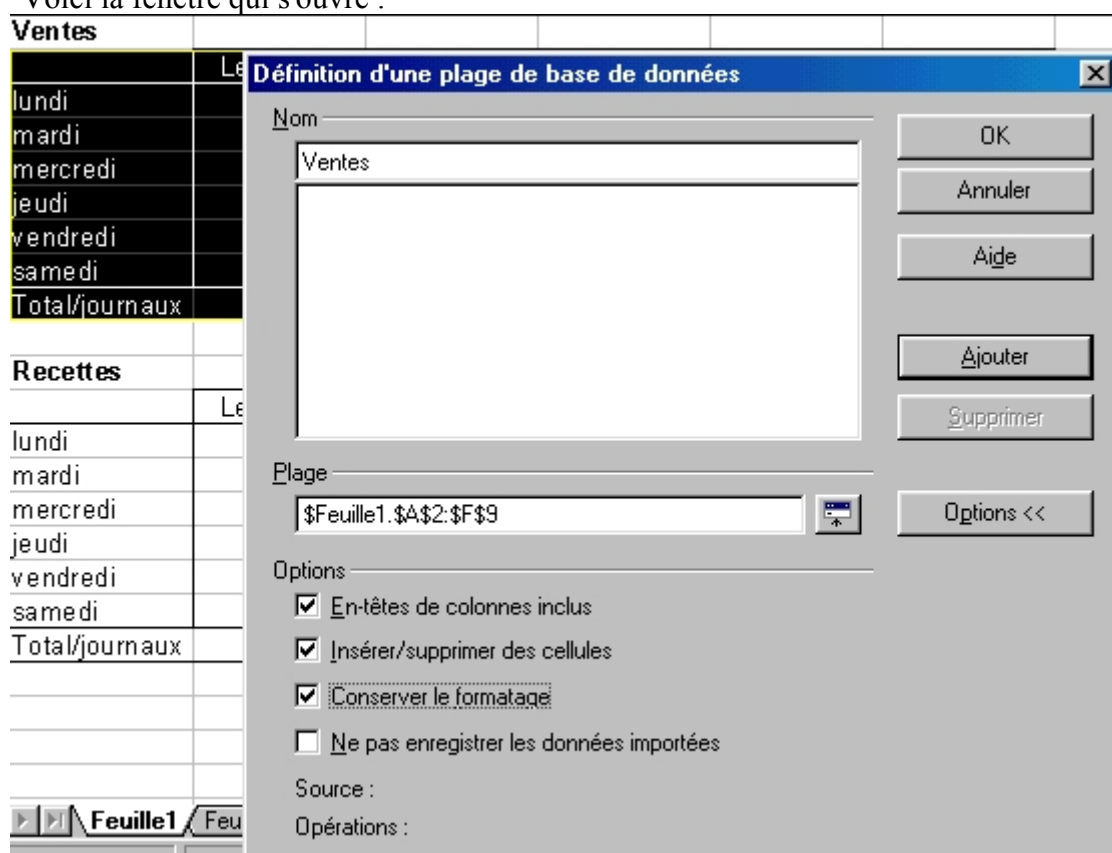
Voici la fenêtre qui s'ouvre :

Ventes

Le

lundi
mardi
mercredi
jeudi
vendredi
samedi
Total/journaux

Recettes

Le

lundi
mardi
mercredi
jeudi
vendredi
samedi
Total/journaux

Feuille1 Feu

Définition d'une plage de base de données

Nom

Ventes

Plage

$Feuille1.$A$2:$F$9

Options

☑ En-têtes de colonnes inclus
☑ Insérer/supprimer des cellules
☑ Conserver le formatage
☐ Ne pas enregistrer les données importées

Source :
Opérations :

OK
Annuler
Aide
Ajouter
Supprimer
Options <<